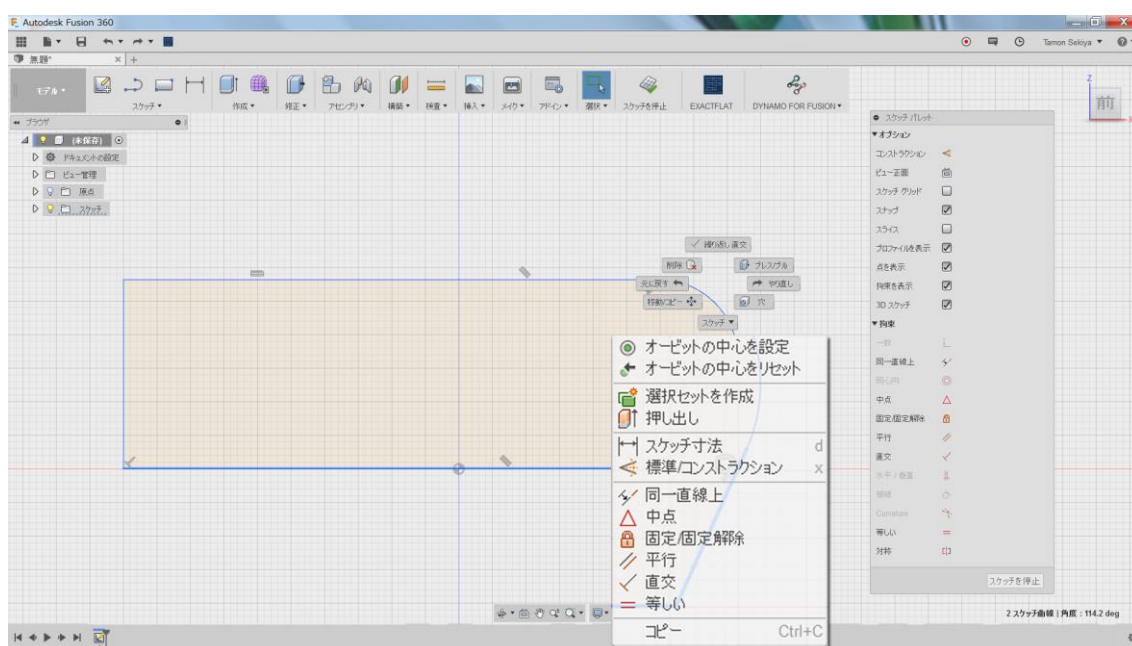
Autodesk Fusion 360

Tamon Sekiya

無題*

モデル

スケッチ

作成

修正

アセンブリ

構築

検査

挿入

メイク

アドイン

選択

スケッチを停止

EXACTFLAT

DYNAMO FOR FUSION

前

ブラウザ

(未保存)

ドキュメントの設定

ビュー管理

原点

スケッチ

繰り返し 直交

削除

プレスプル

元に戻す

やり直し

移動/コピー

穴

スケッチ

オービットの中心を設定

オービットの中心をリセット

選択セットを作成

押し出し

スケッチ寸法 d

標準/コンストラクション x

同一直線上

中点

固定/固定解除

平行

直交

等しい

コピー Ctrl+C

スケッチ パレット

オプション

コンストラクション

ビュー正面

スケッチ グリッド

スナップ

スライス

プロファイルを表示

点を表示

拘束を表示

3D スケッチ

拘束

一致

同一直線上

同心円

中点

固定/固定解除

平行

直交

水平/垂直

接線

Curvature

等しい

対称

スケッチを停止

2 スケッチ曲線 | 角度 : 114.2 deg